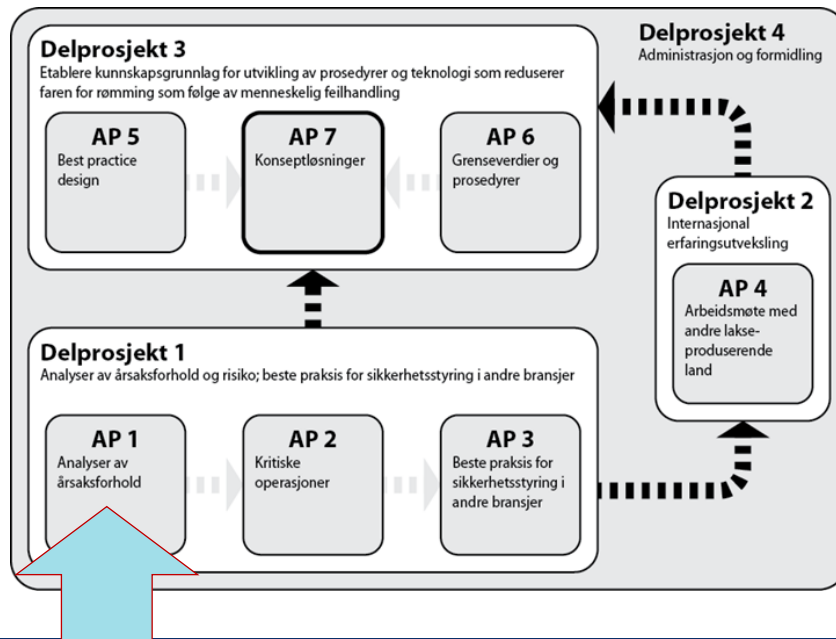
Delprosjekt 3
Etablere kunnskapsgrunnlag for utvikling av prosedyrer og teknologi som reduserer faren for rømming som følge av menneskelig feilhandling

AP 5
Best practice design

AP 7
Konseptløsninger

AP 6
Grenseverdier og prosedyrer

Delprosjekt 4
Administrasjon og formidling

Delprosjekt 2
Internasjonal erfaringsutveksling

AP 4
Arbeidsmøte med andre lakseproduserende land

Delprosjekt 1
Analyser av årsaksforhold og risiko; beste praksis for sikkerhetsstyring i andre bransjer

AP 1
Analyser av årsaksforhold

AP 2
Kritiske operasjoner

AP 3
Beste praksis for sikkerhetsstyring i andre bransjer